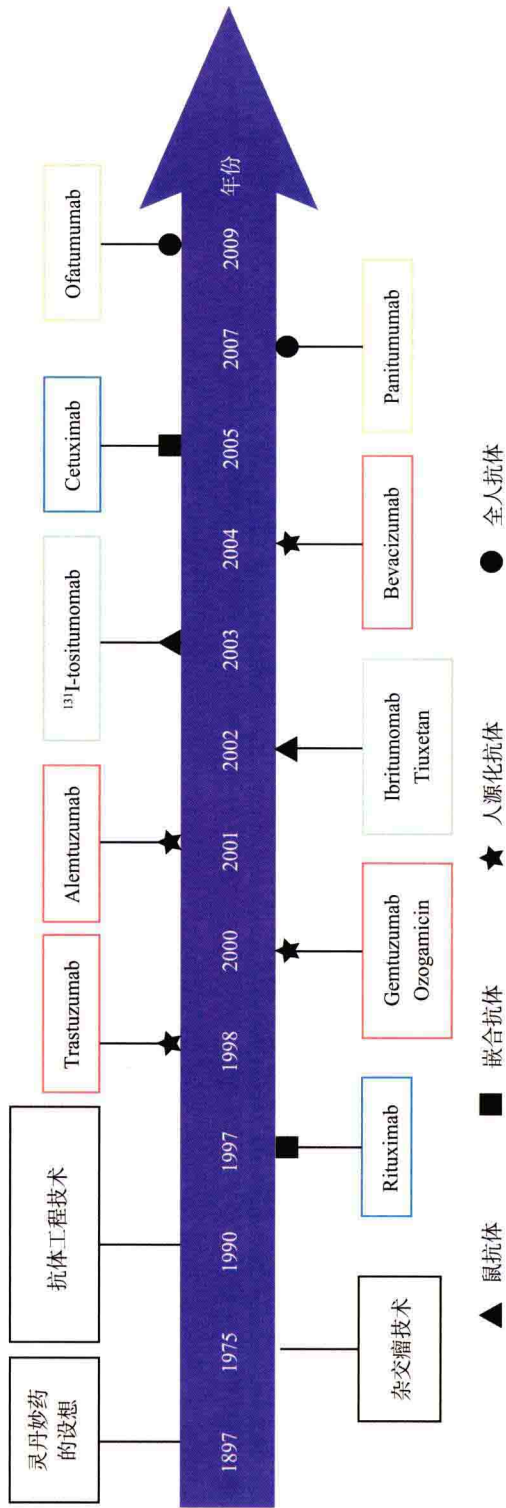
灵丹妙药的设想

抗体工程技术

Trastuzumab

Alemtuzumab

$^{131}$I-tositumomab

Cetuximab

Ofatumumab

1897

1975

1990

1997

1998

2000

2001

2002

2003

2004

2005

2007

2009

年份

杂交瘤技术

Rituximab

Gemtuzumab Ozogamicin

Ibritumomab Tiuxetan

Bevacizumab

Panitumumab

▲ 鼠抗体

■ 嵌合抗体

★ 人源化抗体

● 全人抗体